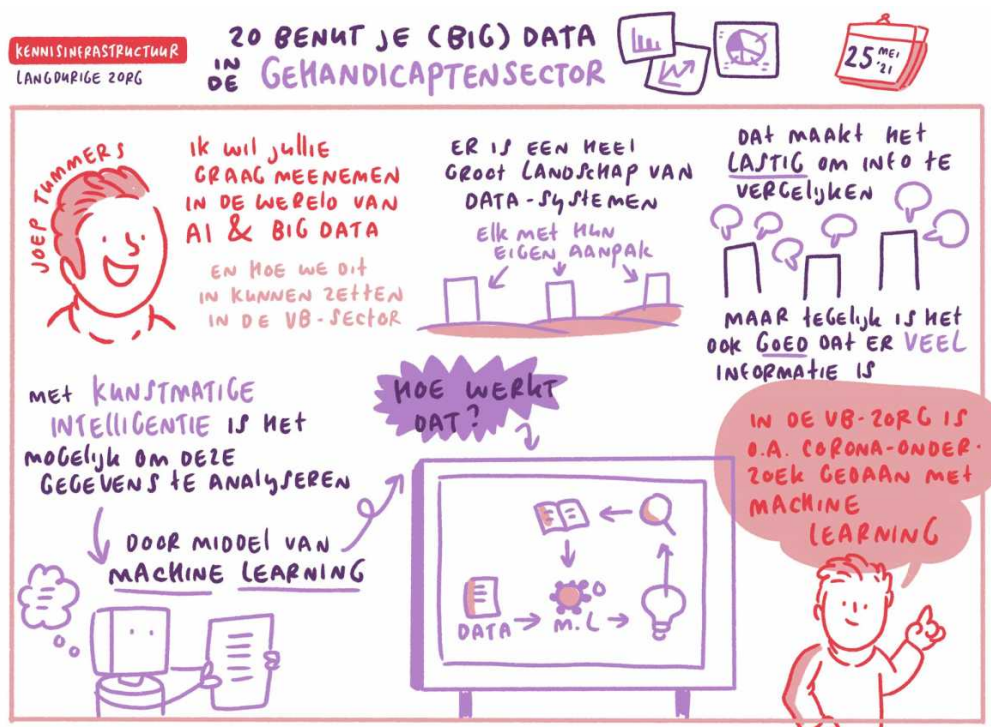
KENNISINFRASTRUCTUUR
LANGDURIGE ZORG

ZO BENUT JE (BIG) DATA IN DE GEHANDICAPTENSECTOR

25 MEI '21

JOEP TUMMERS

IK WIL JULLIE GRAAG MEENEMEN IN DE WERELD VAN AI & BIG DATA

EN HOE WE DIT IN KUNNEN ZETTEN IN DE VB-SECTOR

ER IS EEN HEEL GROOT LANDSCHAP VAN DATA-SYSTEMEN

ELK MET HUN EIGEN AANPAK

DAT MAAKT HET LASTIG OM INFO TE VERGELIJKEN

MAAR TEGELIJK IS HET OOK GOED DAT ER VEEL INFORMATIE IS

MET KUNSTMATIGE INTELLIGENTIE IS HET MOGELIJK OM DEZE GEGEVENS TE ANALYSEREN

DOOR MIDDEL VAN MACHINE LEARNING

HOE WERKT DAT?

DATA → M.L →

IN DE VB-ZORG IS O.A. CORONA-ONDERZOEK GEDAAN MET MACHINE LEARNING